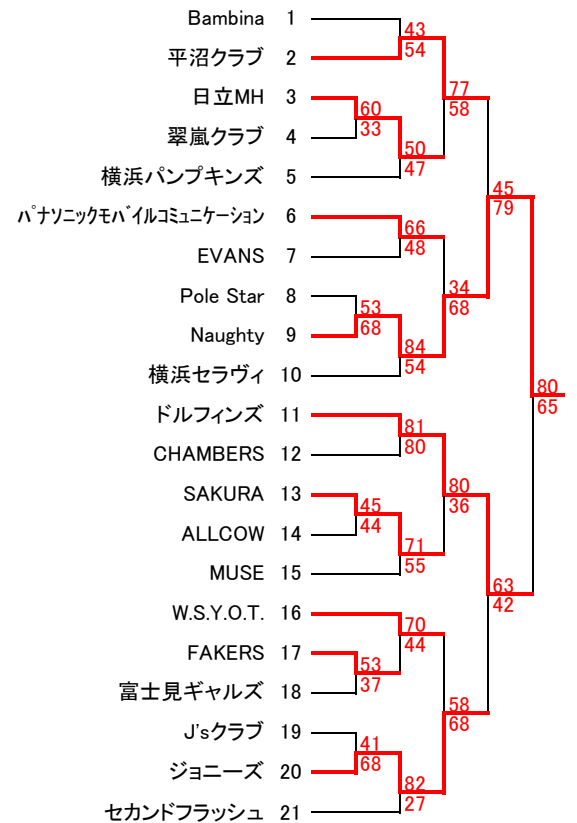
Bambina 1
平沼クラブ 2
日立MH 3
翠嵐クラブ 4
横浜パンプキンズ 5
ﾊﾟﾅｿﾆｯｸﾓﾊﾞｲﾙｺﾐｭﾆｹｰｼｮﾝ 6
EVANS 7
Pole Star 8
Naughty 9
横浜セラヴィ 10
ドルフィンズ 11
CHAMBERS 12
SAKURA 13
ALLCOW 14
MUSE 15
W.S.Y.O.T. 16
FAKERS 17
富士見ギャルズ 18
J'sクラブ 19
ジョニーズ 20
セカンドフラッシュ 21

43
54
60
33
50
47
77
58
66
48
53
68
84
54
34
68
45
79
81
80
45
44
71
55
80
36
70
44
53
37
41
68
82
27
58
68
63
42
80
65